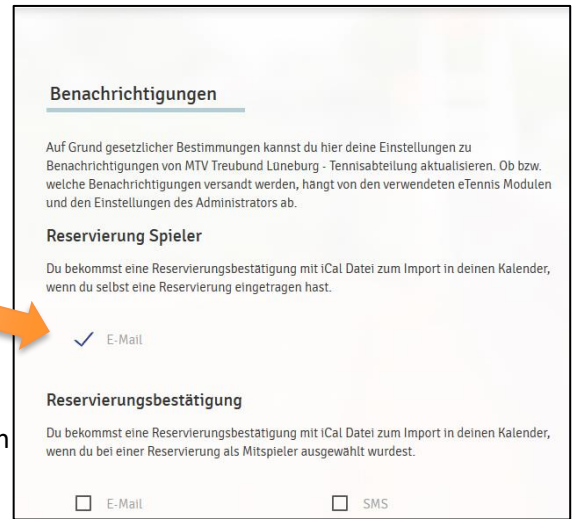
Benachrichtigungen

Auf Grund gesetzlicher Bestimmungen kannst du hier deine Einstellungen zu Benachrichtigungen von MTV Treubund Lüneburg - Tennisabteilung aktualisieren. Ob bzw. welche Benachrichtigungen versandt werden, hängt von den verwendeten eTennis Modulen und den Einstellungen des Administrators ab.

Reservierung Spieler

Du bekommst eine Reservierungsbestätigung mit iCal Datei zum Import in deinen Kalender, wenn du selbst eine Reservierung eingetragen hast.

✓ E-Mail

Reservierungsbestätigung

Du bekommst eine Reservierungsbestätigung mit iCal Datei zum Import in deinen Kalender, wenn du bei einer Reservierung als Mitspieler ausgewählt wurdest.

☐ E-Mail ☐ SMS